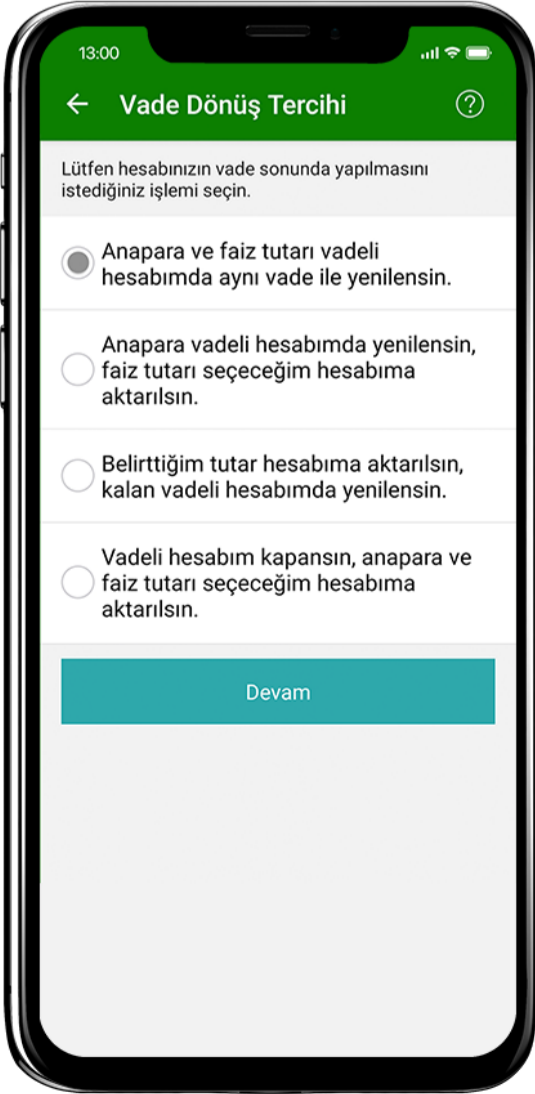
13:00

← Vade Dönüş Tercihi ?

Lütfen hesabınızın vade sonunda yapılmasını istediğiniz işlemi seçin.

Anapara ve faiz tutarı vadeli hesabımda aynı vade ile yenilensin.

Anapara vadeli hesabımda yenilensin, faiz tutarı seçeceğim hesabıma aktarılsın.

Belirttiğim tutar hesabıma aktarılsın, kalan vadeli hesabımda yenilensin.

Vadeli hesabım kapansın, anapara ve faiz tutarı seçeceğim hesabıma aktarılsın.

Devam